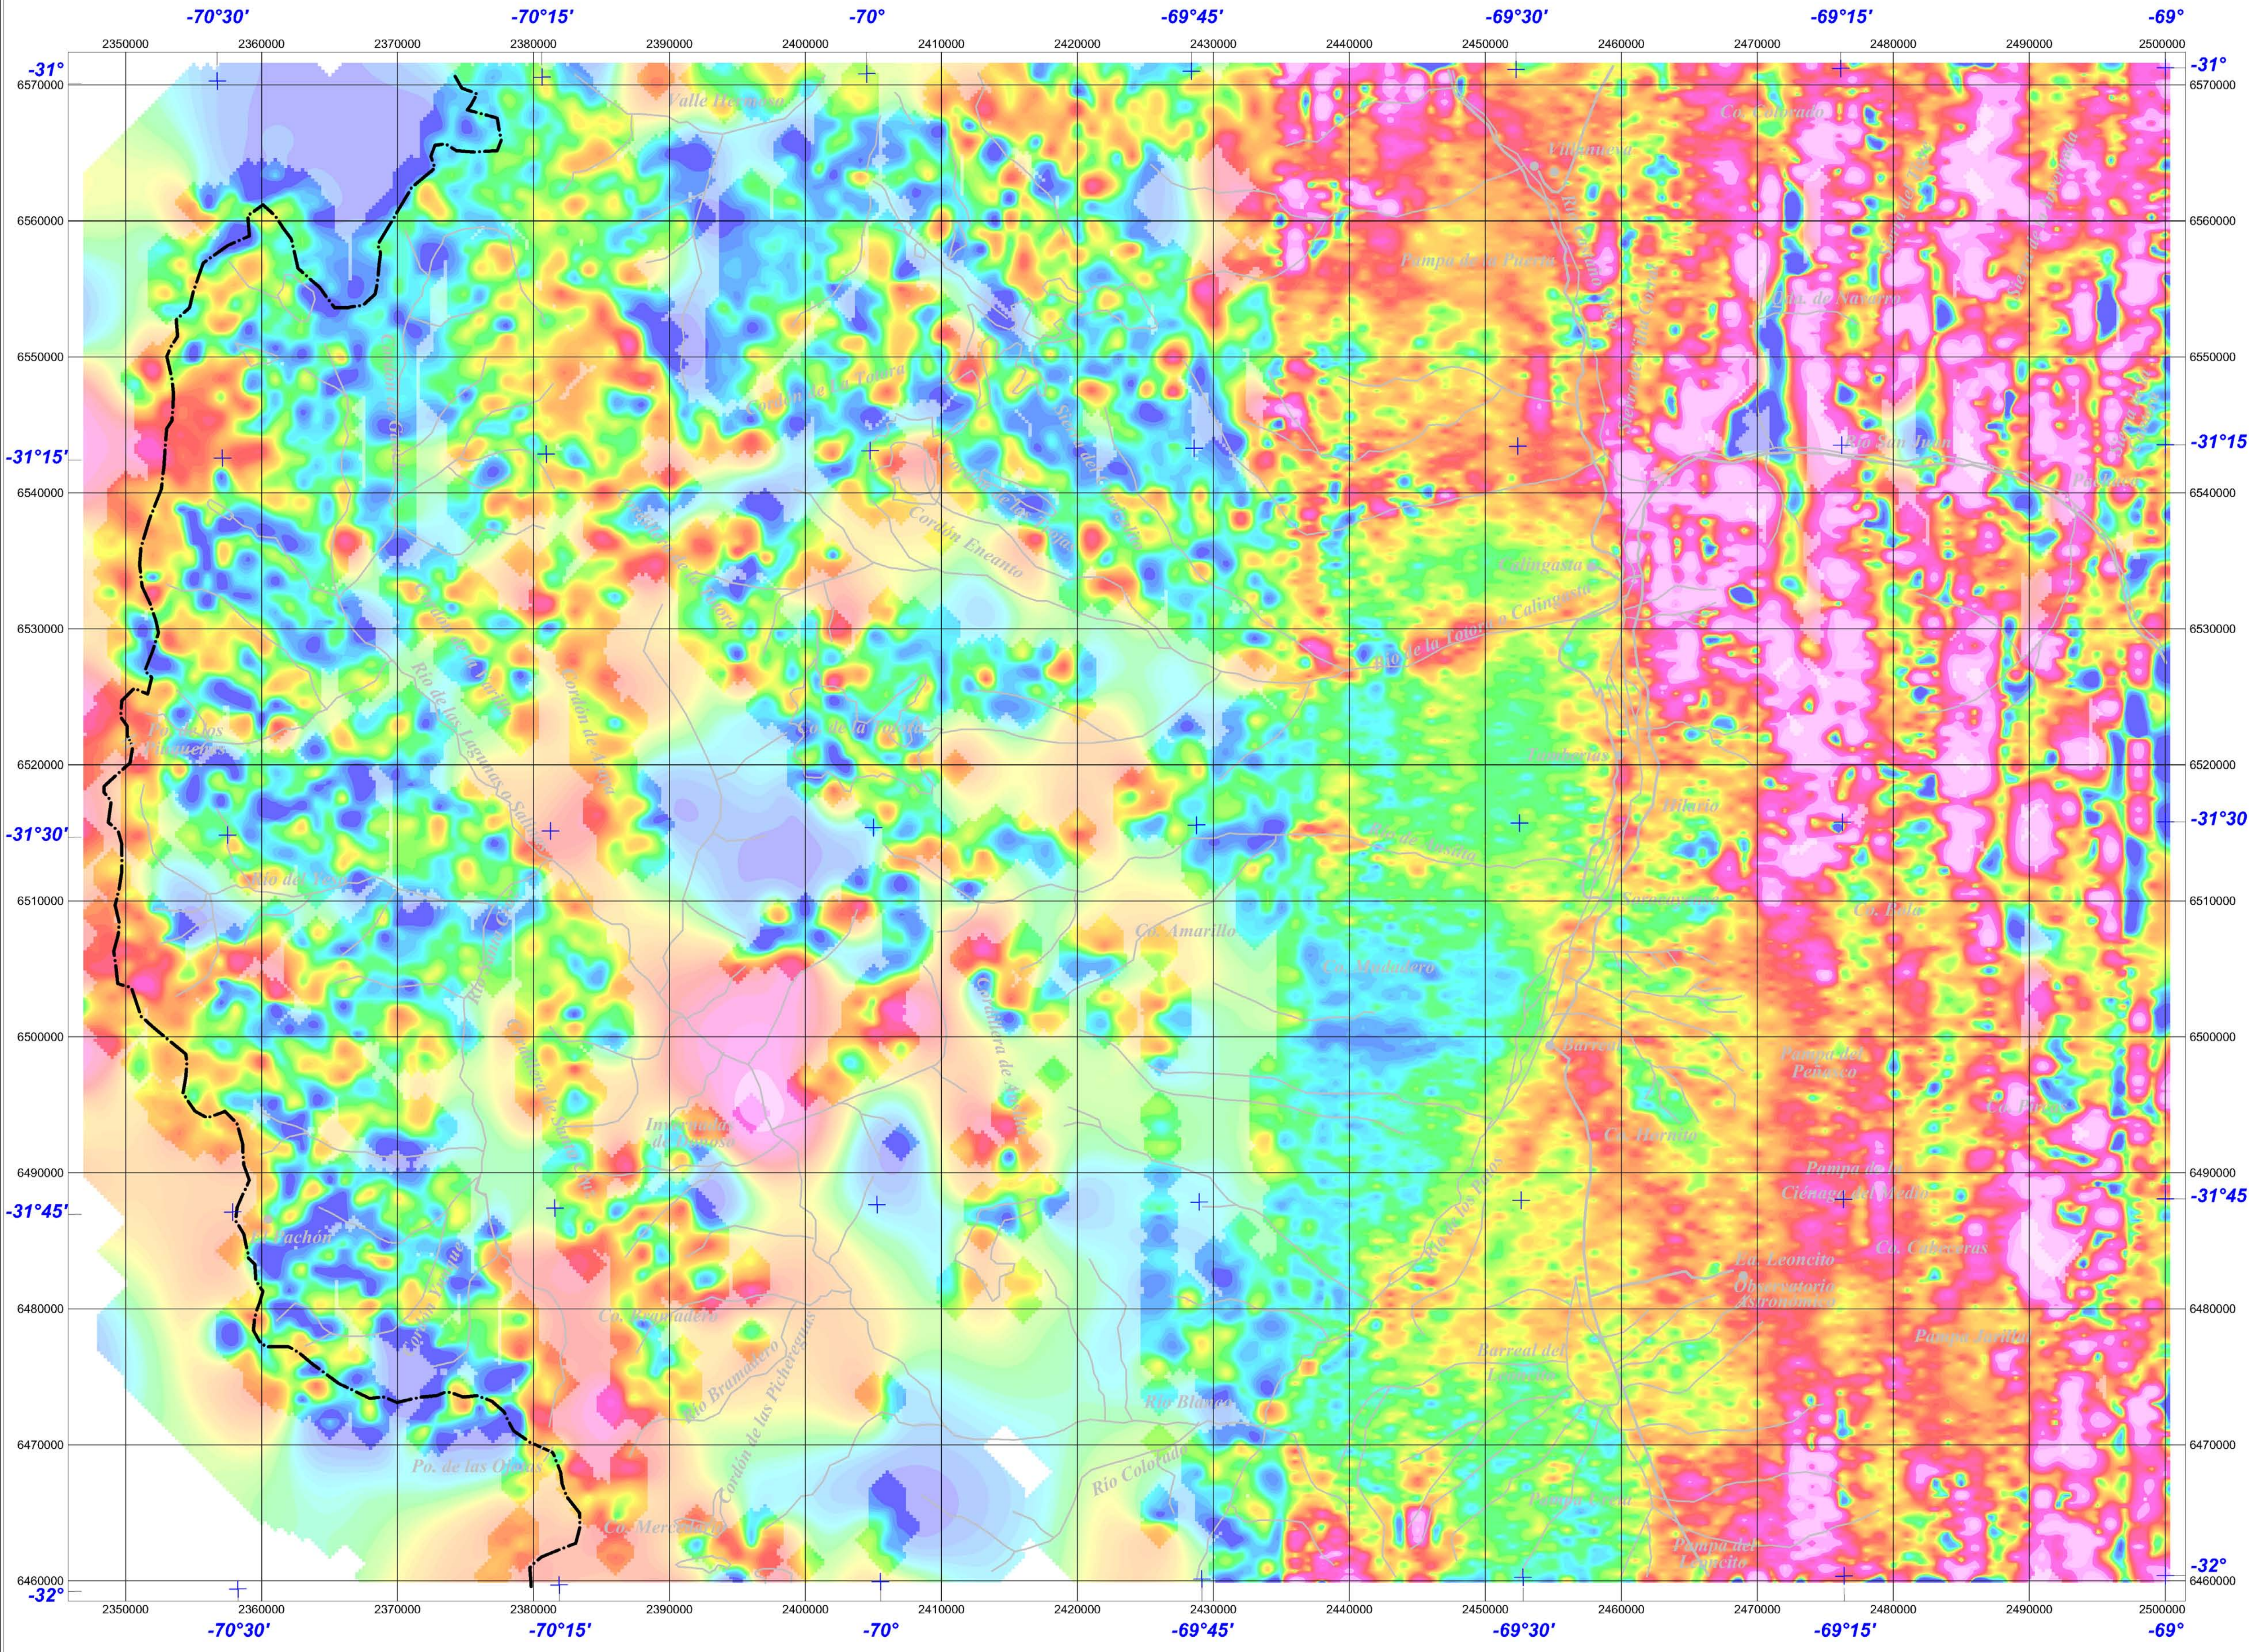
-70°30' -70°15' -70° -69°45' -69°30' -69°15' -69°

2350000 2360000 2370000 2380000 2390000 2400000 2410000 2420000 2430000 2440000 2450000 2460000 2470000 2480000 2490000 2500000

-31° 6570000
6560000
6550000
-31°15' 6540000
6530000
6520000
-31°30' 6510000
6500000
6490000
-31°45' 6480000
6470000
-32° 6460000

Valle Hermoso
Villanueva
Pampa de la Puerta
Co. Colorado
Cdón. de Santa Rosa
Río San Juan
Cordón Encanto
Calingasta
Río de la Tambera Calingasta
Co. de la Tambera
Río de los Patos
Pedernal
Río de las Lagunas o Salinas
Cordón de Ansilta
Barreal
Co. Amarillo
Co. Mesadero
Co. Bola
Pampa de Peñasco
Co. Blanco
Co. Hornito
Pampa de la Ciénaga del Medio
Co. Catedras
Ea. Leoncito
Observatorio Astronómico
Co. Tacho
Co. Bramadero
Río Bramadero
Cordón de los Pichereguas
Río Blanco
Río Colorado
Barreal del Leoncito
Pampa del Leoncito
Po. de las Ovejas
Co. Mercedario
Río del Tocota
Cordillera de Ansilta

-70°30' -70°15' -70° -69°45' -69°30' -69°15' -69°